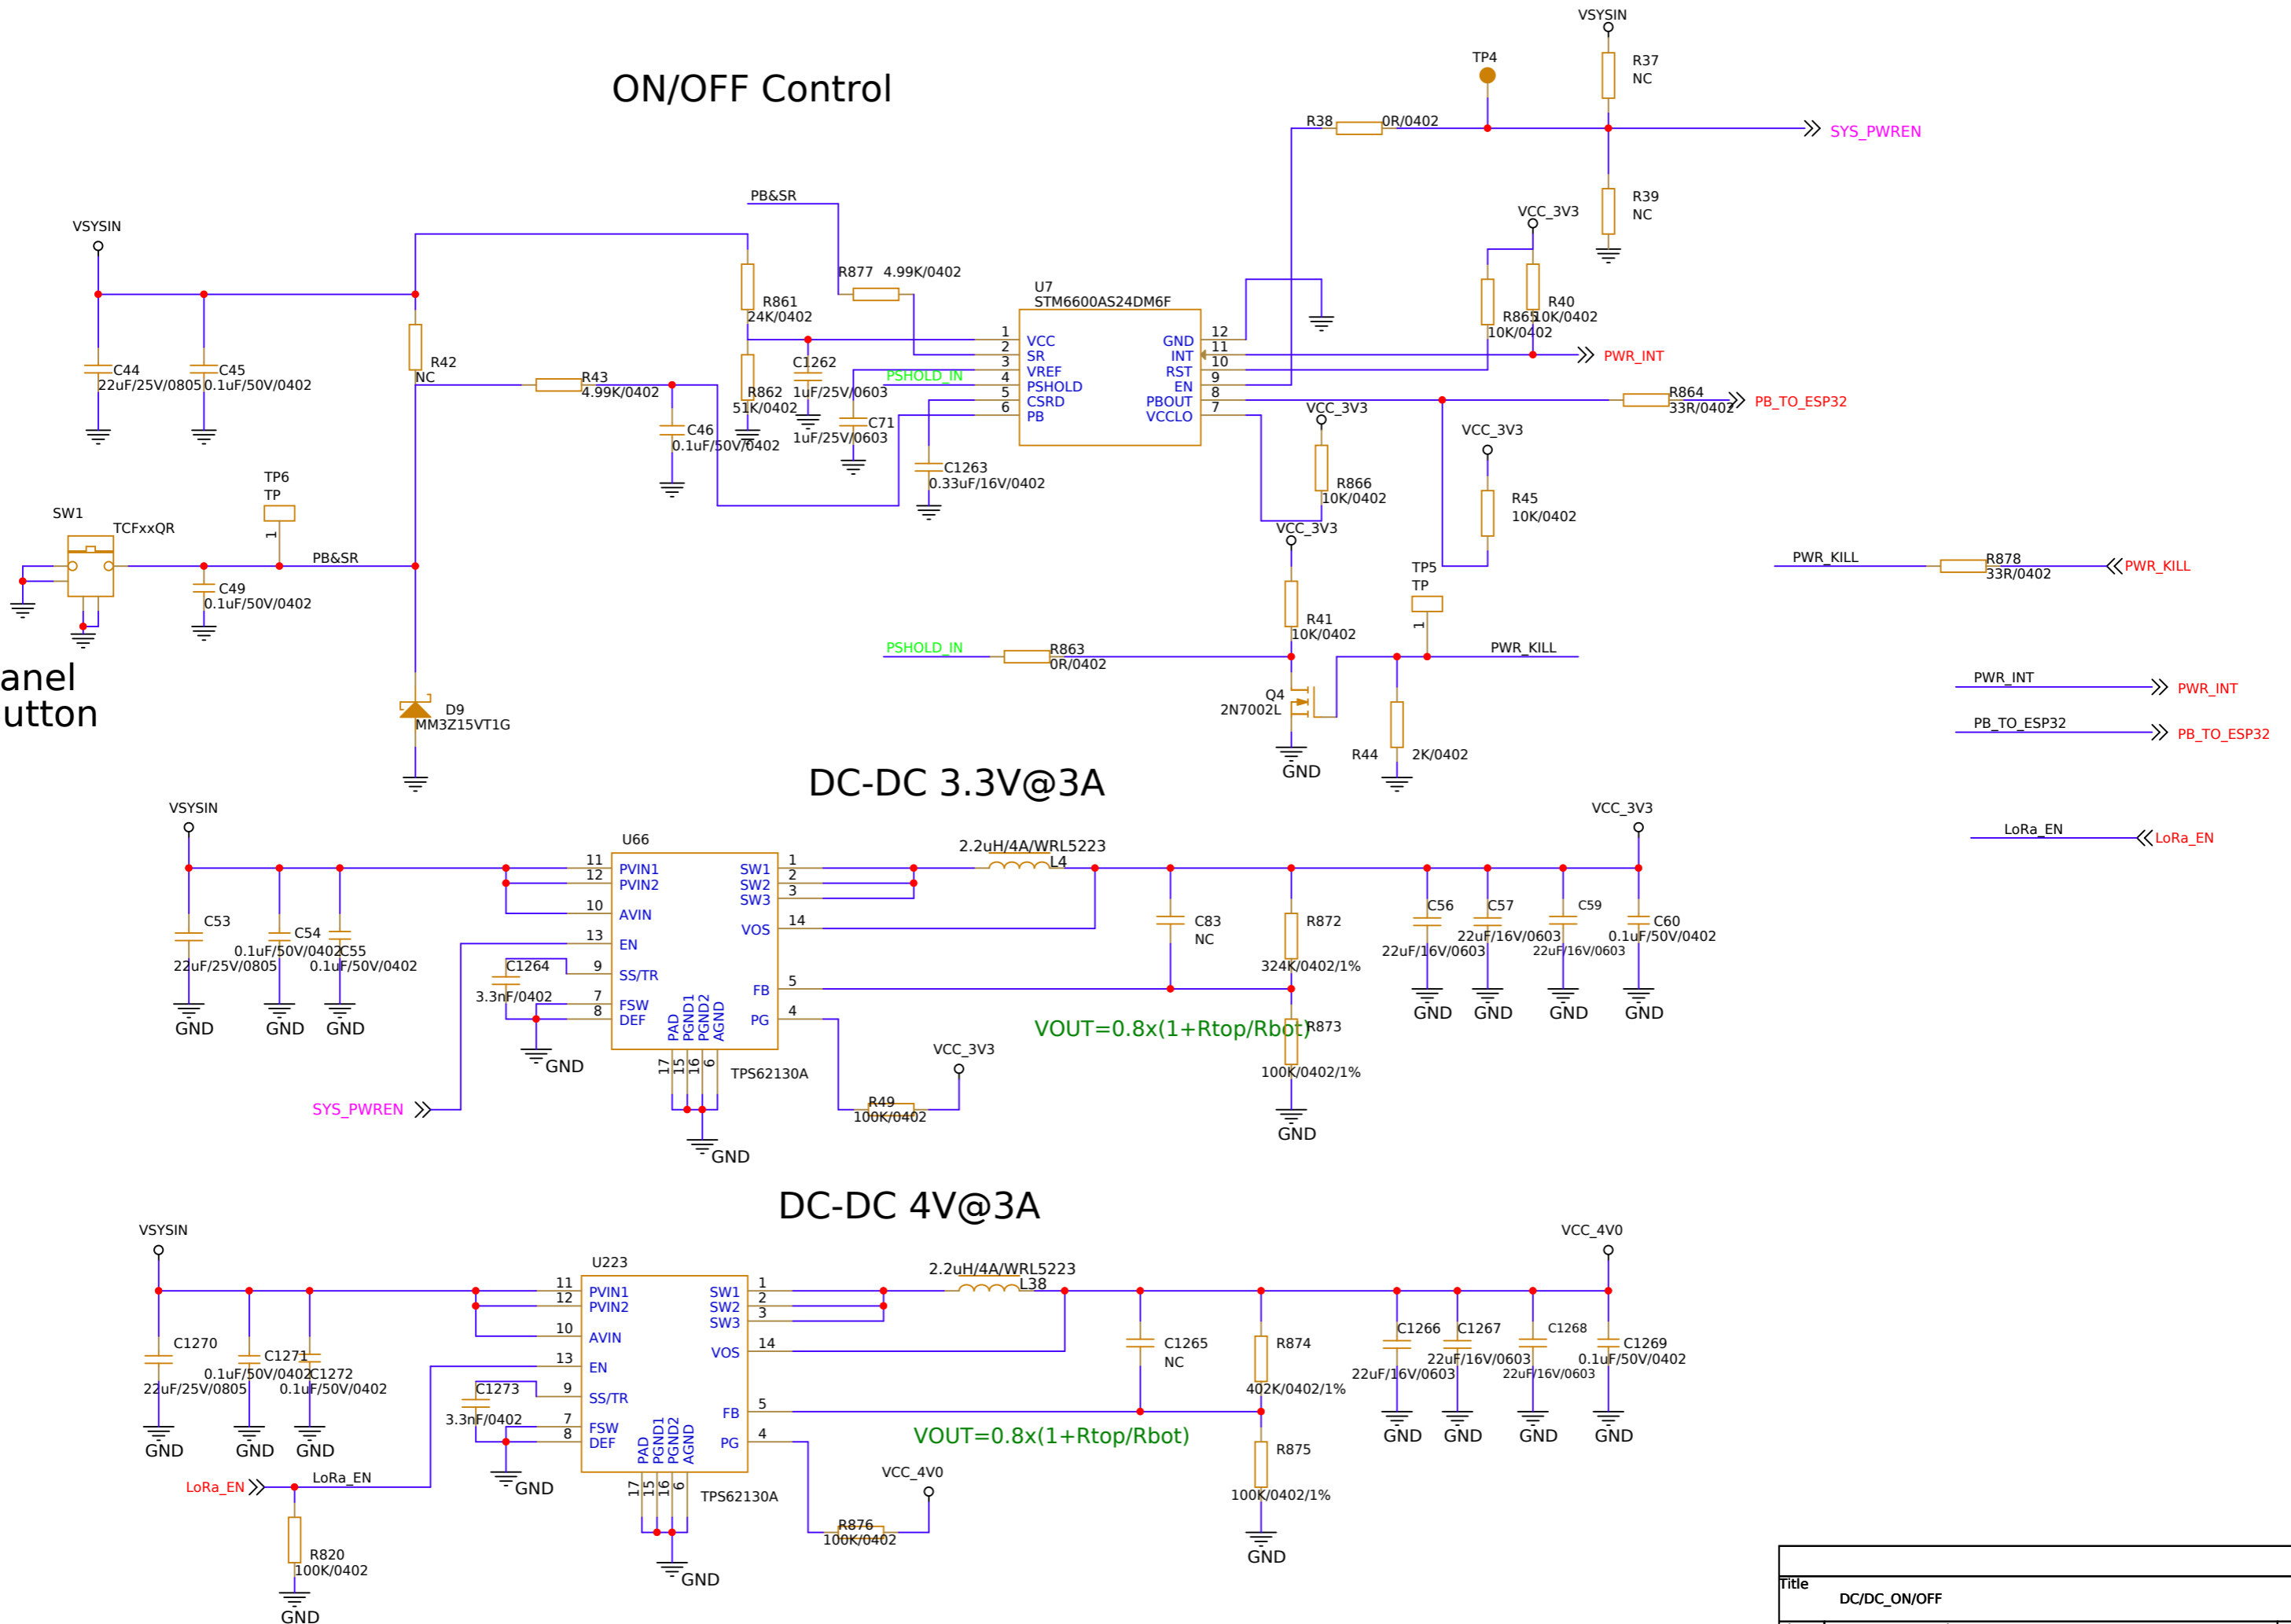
ON/OFF Control

VSYSIN
R37
NC
TP4
R38 0R/0402
SYS_PWREN
R39
NC
PB&SR
VCC_3V3
VSYSIN
R877 4.99K/0402
U7
STM6600AS24DM6F
R861
24K/0402
R865 10K/0402
R40 10K/0402
1 VCC
2 SR
3 VREF
4 PSHOLD
5 CSRD
6 PB
GND 12
INT 11
RST 10
EN 9
PBOUT 8
VCCLO 7
PWR_INT
C44
22uF/25V/0805
C45
0.1uF/50V/0402
R42
NC
R43
4.99K/0402
C1262
1uF/25V/0603
PSHOLD_IN
R862
51K/0402
C71
1uF/25V/0603
C46
0.1uF/50V/0402
R864
33R/0402
PB_TO_ESP32
VCC_3V3
VCC_3V3
C1263
0.33uF/16V/0402
R866
10K/0402
R45
10K/0402
TP6
TP
1
SW1
TCFxxQR
PB&SR
VCC_3V3
PWR_KILL
R878
33R/0402
PWR_KILL
C49
0.1uF/50V/0402
TP5
TP
1
R41
10K/0402
PSHOLD_IN
R863
0R/0402
PWR_KILL
anel
utton
D9
MM3Z15VT1G
Q4
2N7002L
PWR_INT
PWR_INT
PB_TO_ESP32
PB_TO_ESP32
R44
2K/0402
GND

DC-DC 3.3V@3A

VSYSIN
U66
VCC_3V3
2.2uH/4A/WRL5223
L4
11 PVIN1
12 PVIN2
10 AVIN
13 EN
9 SS/TR
7 FSW
8 DEF
SW1 1
SW2 2
SW3 3
VOS 14
FB 5
PG 4
PAD PGND1 PGND2 AGND
17 15 16 6
TPS62130A
LoRa_EN
LoRa_EN
C53
22uF/25V/0805
C54
0.1uF/50V/0402
C55
0.1uF/50V/0402
C1264
3.3nF/0402
C83
NC
R872
324K/0402/1%
C56
22uF/16V/0603
C57
22uF/16V/0603
C59
22uF/16V/0603
C60
0.1uF/50V/0402
GND GND GND
GND
GND GND GND GND
VOUT=0.8x(1+Rtop/Rbot)
R873
100K/0402/1%
VCC_3V3
SYS_PWREN
R49
100K/0402
GND
GND

DC-DC 4V@3A

VSYSIN
U223
VCC_4V0
2.2uH/4A/WRL5223
L38
11 PVIN1
12 PVIN2
10 AVIN
13 EN
9 SS/TR
7 FSW
8 DEF
SW1 1
SW2 2
SW3 3
VOS 14
FB 5
PG 4
PAD PGND1 PGND2 AGND
17 15 16 6
TPS62130A
C1270
22uF/25V/0805
C1271
0.1uF/50V/0402
C1272
0.1uF/50V/0402
C1273
3.3nF/0402
C1265
NC
R874
402K/0402/1%
C1266
22uF/16V/0603
C1267
22uF/16V/0603
C1268
22uF/16V/0603
C1269
0.1uF/50V/0402
GND GND GND
GND
GND GND GND GND
VOUT=0.8x(1+Rtop/Rbot)
R875
100K/0402/1%
LoRa_EN
LoRa_EN
VCC_4V0
R876
100K/0402
R820
100K/0402
GND
GND
GND

Title
DC/DC_ON/OFF